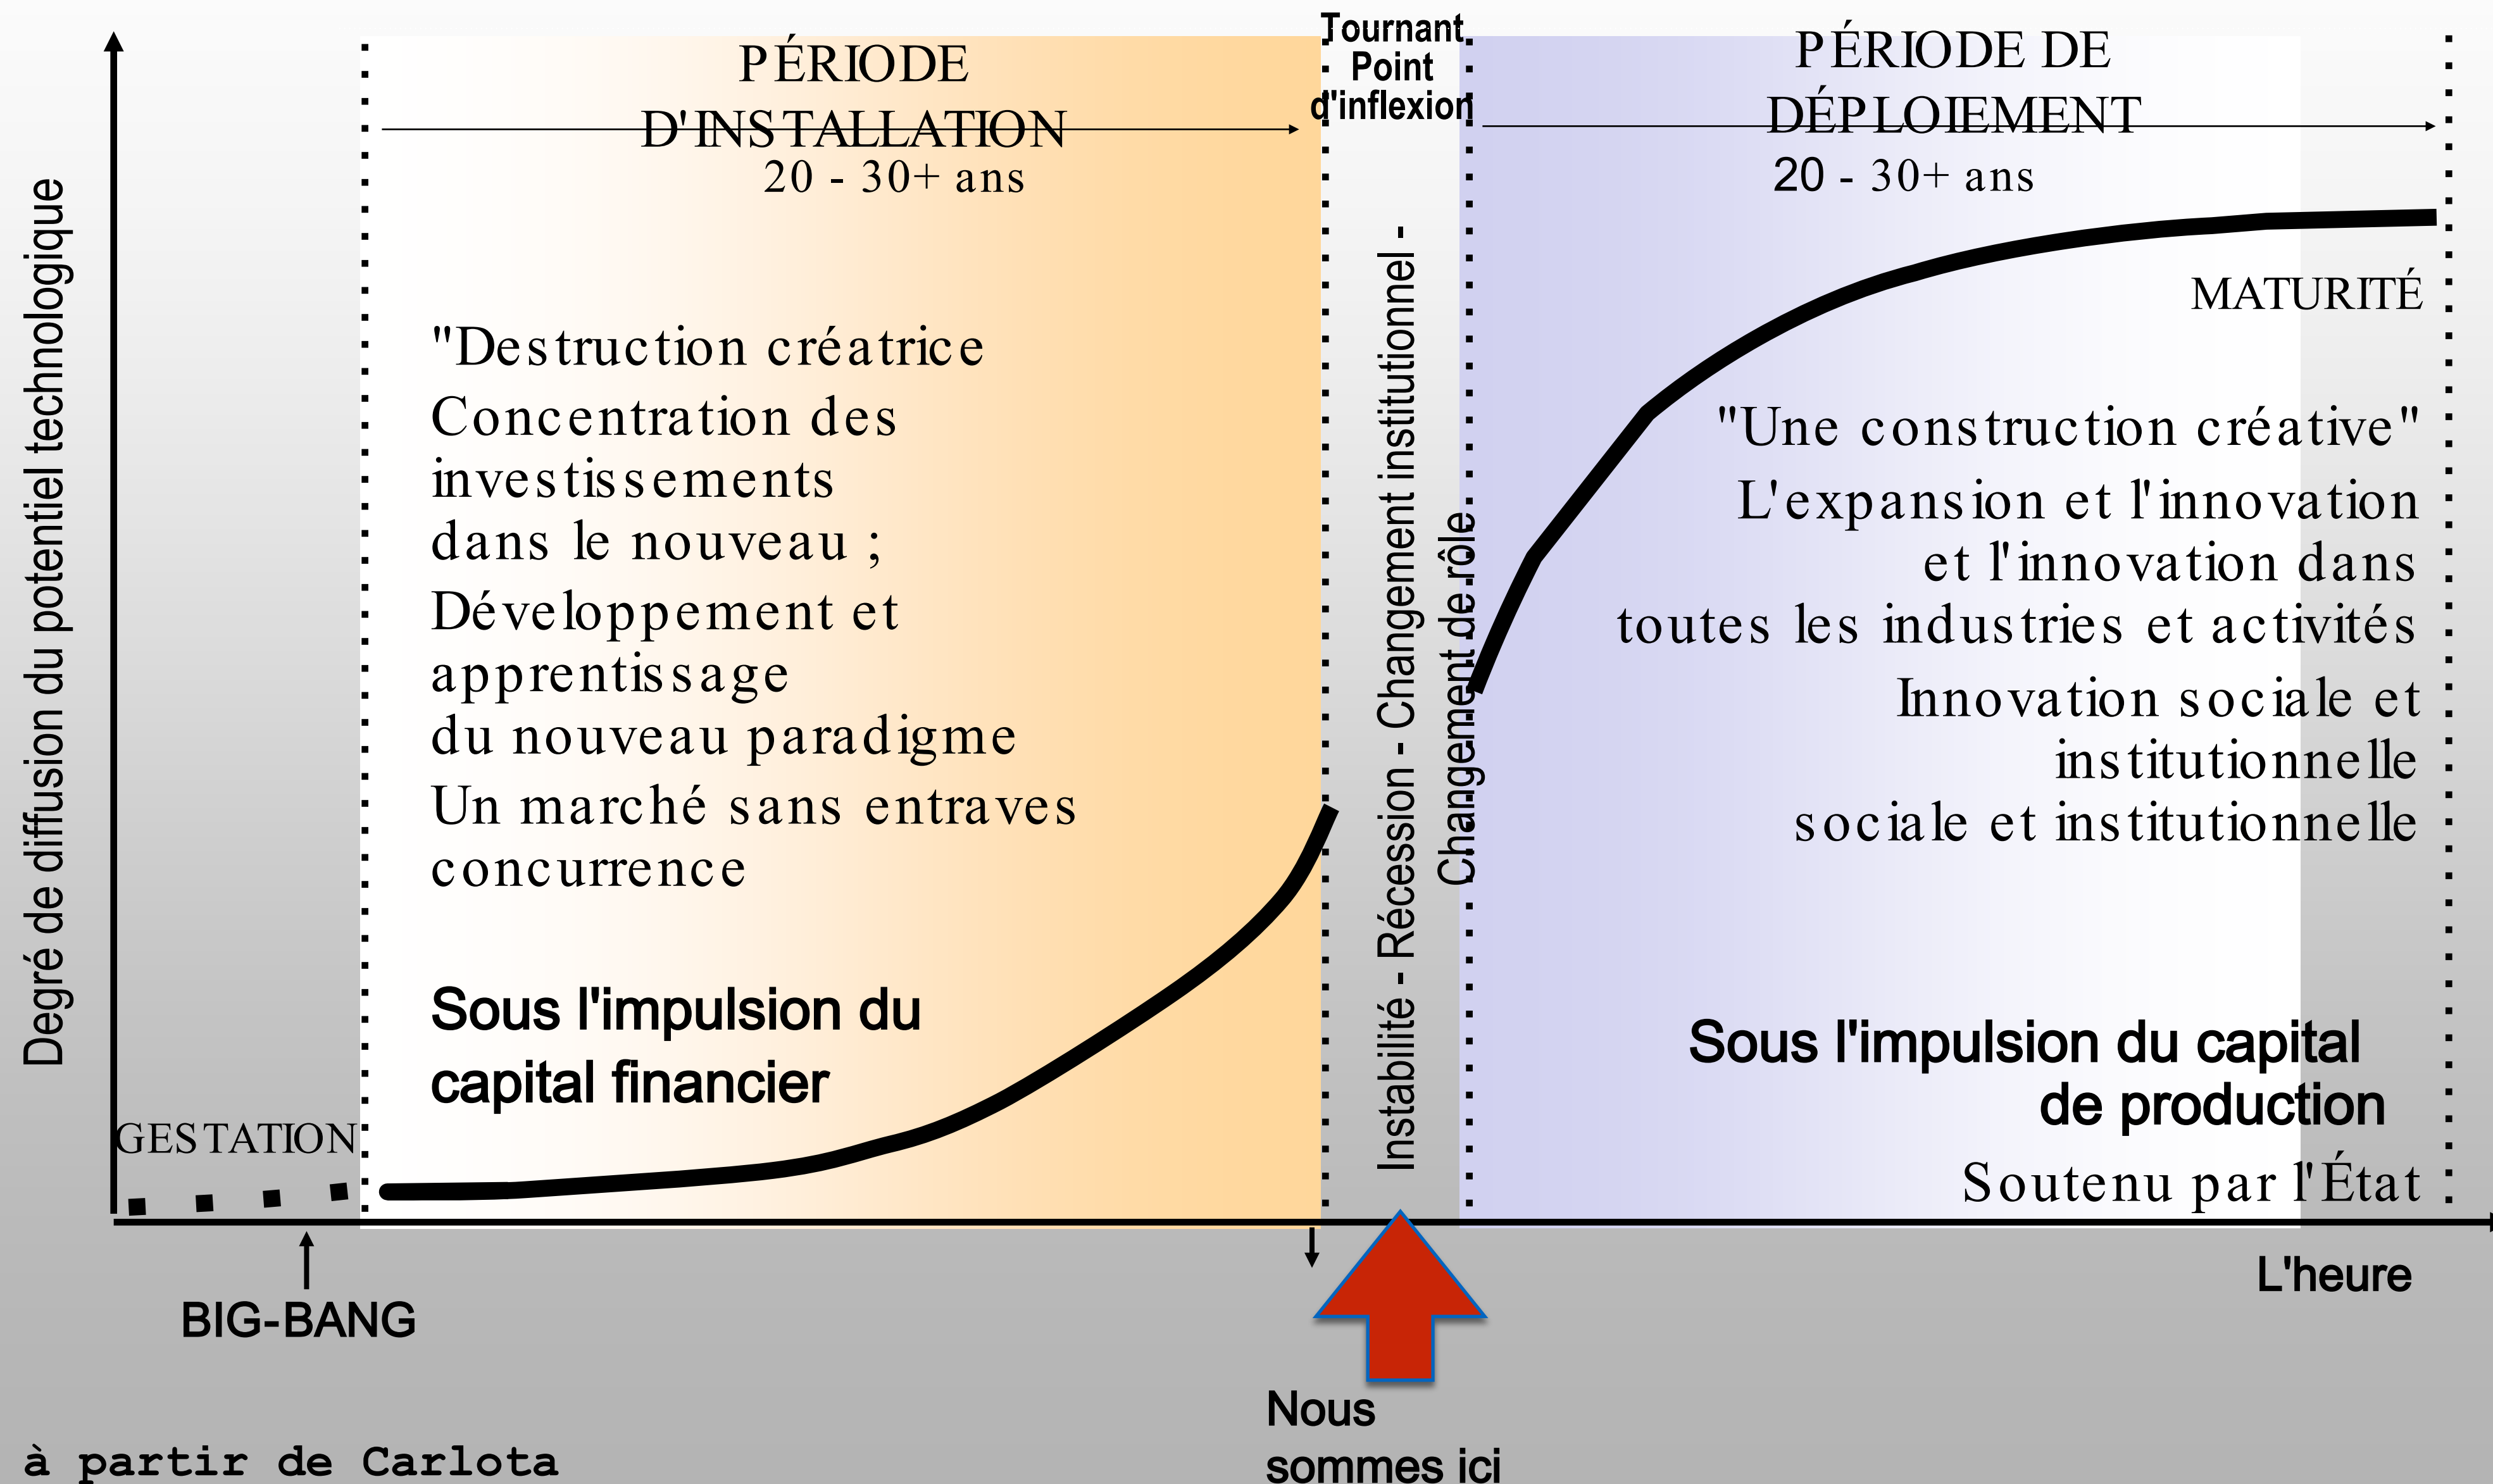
Degré de diffusion du potentiel technologique

PÉRIODE D'INSTALLATION
20 - 30+ ans

Tournant
Point d'inflexion

PÉRIODE DE DÉPLOIEMENT
20 - 30+ ans

MATURITÉ

"Destruction créatrice
Concentration des investissements dans le nouveau ;
Développement et apprentissage du nouveau paradigme
Un marché sans entraves concurrence

Sous l'impulsion du capital financier

Instabilité - Récession - Changement institutionnel - Changement de rôle

"Une construction créative"
L'expansion et l'innovation et l'innovation dans toutes les industries et activités
Innovation sociale et institutionnelle sociale et institutionnelle

Sous l'impulsion du capital de production
Soutenu par l'État

GESTATION

BIG-BANG

L'heure

Nous sommes ici

à partir de Carlota